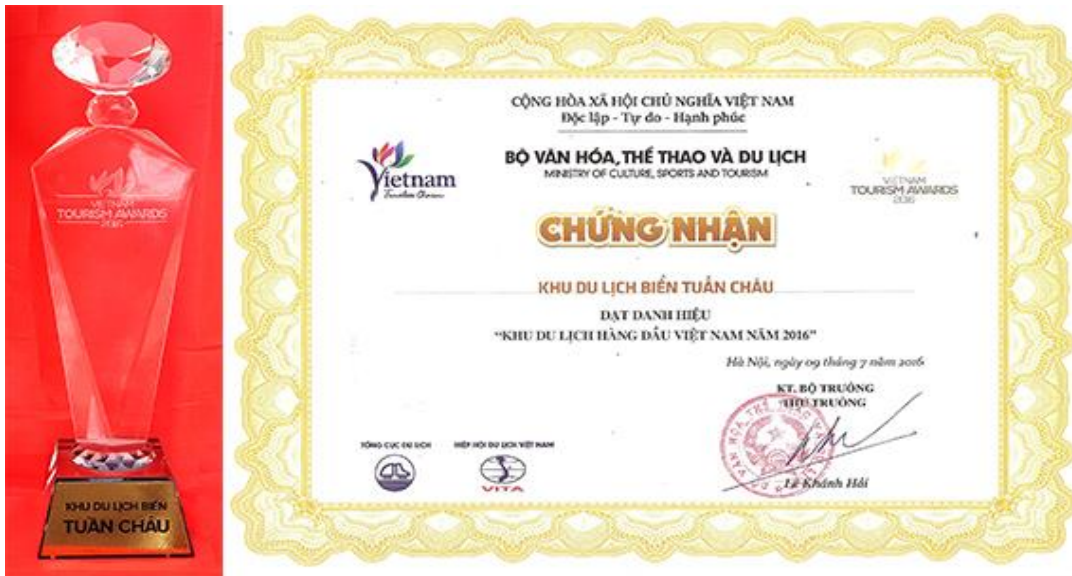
VIETNAM
TOURISM AWARDS
2016

KHU DU LỊCH BIỂN
TUẦN CHÂU

CỘNG HÒA XÃ HỘI CHỦ NGHĨA VIỆT NAM
Độc lập - Tự do - Hạnh phúc

Vietnam
Timeless Charm

BỘ VĂN HÓA, THỂ THAO VÀ DU LỊCH
MINISTRY OF CULTURE, SPORTS AND TOURISM

VIETNAM
TOURISM AWARDS
2016

CHỨNG NHẬN

KHU DU LỊCH BIỂN TUẦN CHÂU

ĐẠT DANH HIỆU
"KHU DU LỊCH HÀNG ĐẦU VIỆT NAM NĂM 2016"

Hà Nội, ngày 09 tháng 7 năm 2016

KT. BỘ TRƯỞNG
THỨ TRƯỞNG

TỔNG CỤC DU LỊCH

HIỆP HỘI DU LỊCH VIỆT NAM
VITA

Lê Khánh Hải